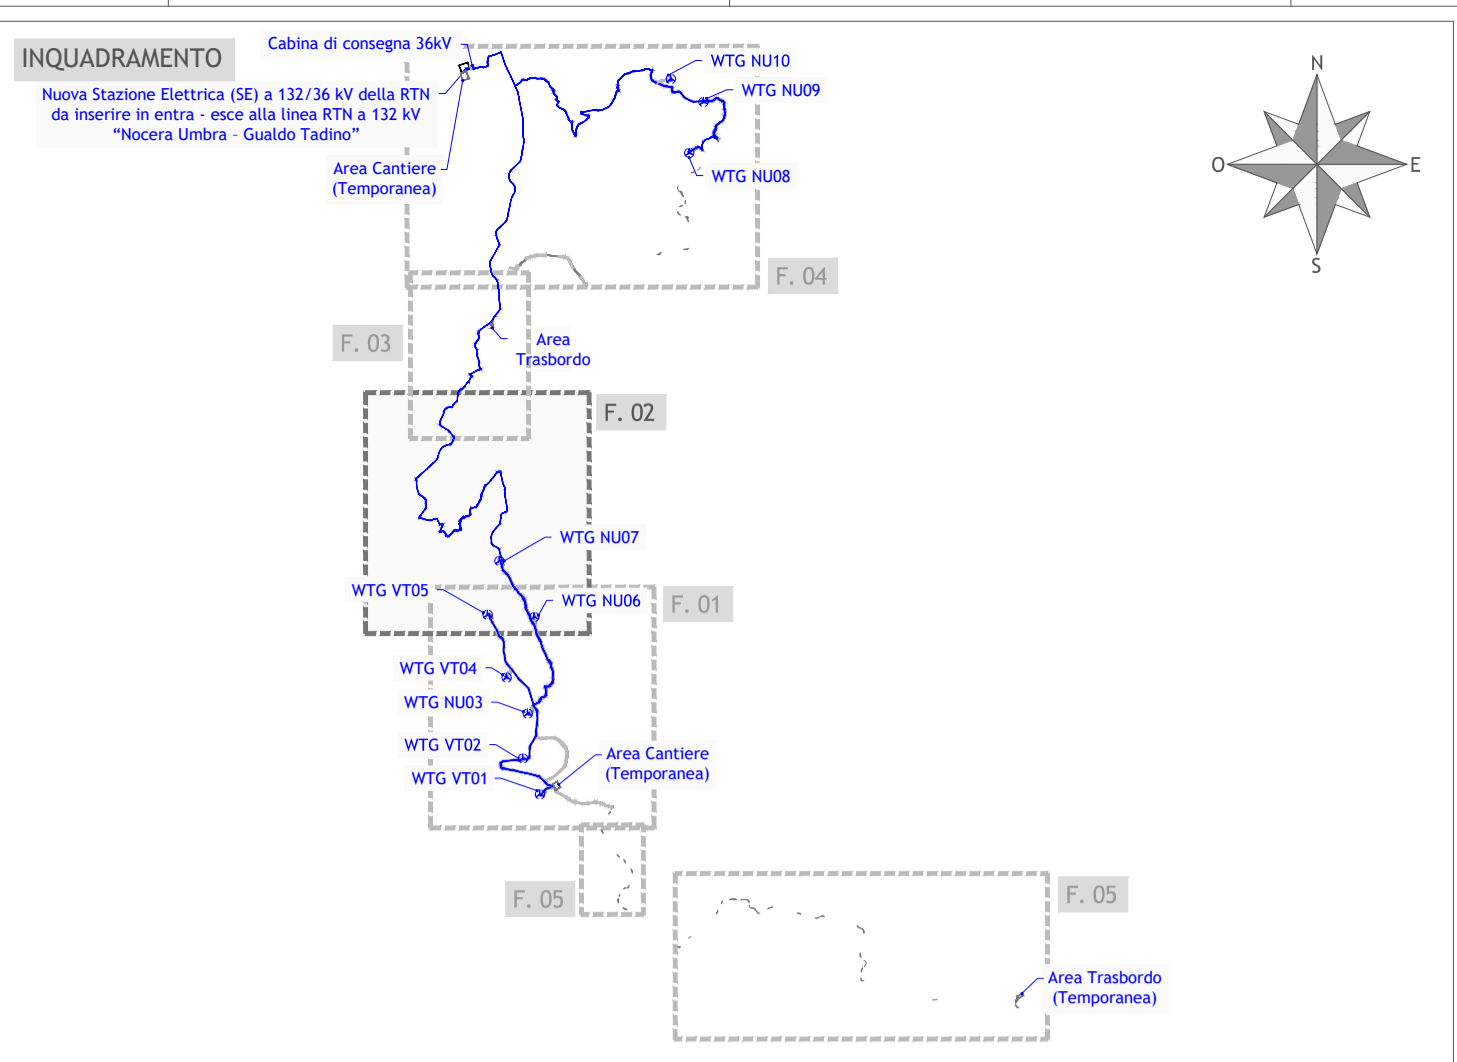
INQUADRAMENTO

Cabina di consegna 36kV

Nuova Stazione Elettrica (SE) a 132/36 kV della RTN da inserire in entra - esce alla linea RTN a 132 kV "Nocera Umbra - Gualdo Tadino"

Area Cantiere (Temporanea)

WTG NU10

WTG NU09

WTG NU08

N
O
E
S

F. 04

F. 03

Area Trasbordo

F. 02

WTG NU07

WTG VT05

WTG NU06

F. 01

WTG VT04

WTG NU03

WTG VT02

WTG VT01

Area Cantiere (Temporanea)

F. 05

F. 05

Area Trasbordo (Temporanea)